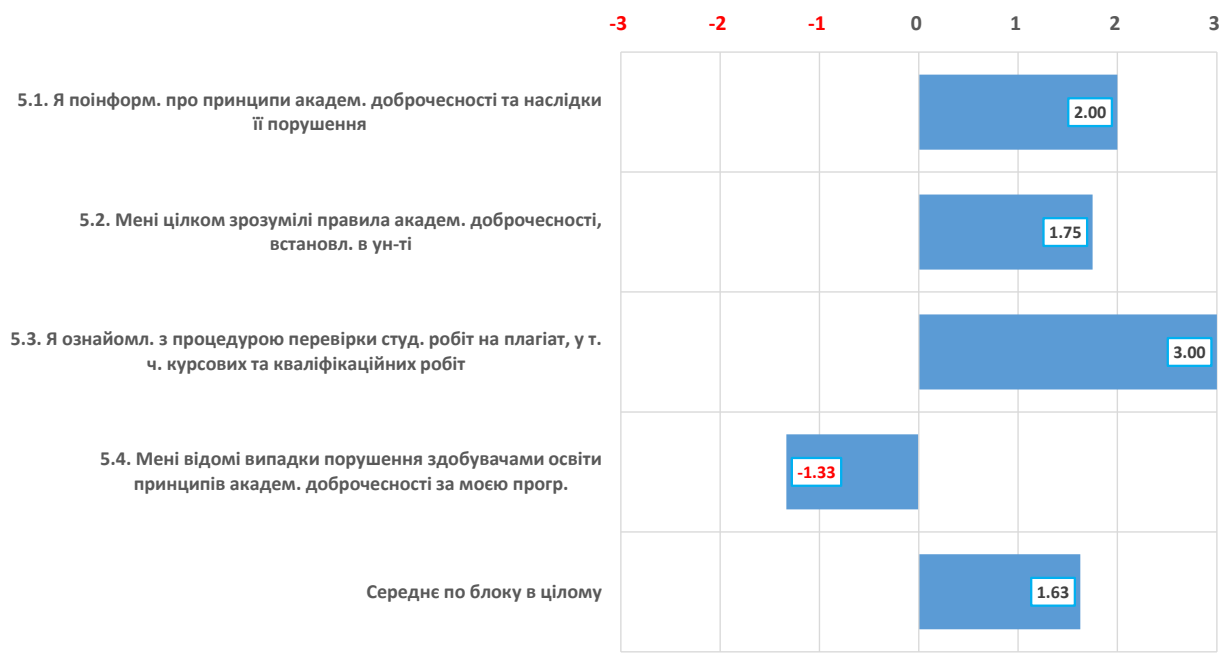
-3 -2 -1 0 1 2 3

5.1. Я поінформ. про принципи академ. доброчесності та наслідки її порушення

2.00

5.2. Мені цілком зрозумілі правила академ. доброчесності, встановл. в ун-ті

1.75

5.3. Я ознайомл. з процедурою перевірки студ. робіт на плагіат, у т. ч. курсових та кваліфікаційних робіт

3.00

5.4. Мені відомі випадки порушення здобувачами освіти принципів академ. доброчесності за моєю прогр.

-1.33

Середнє по блоку в цілому

1.63